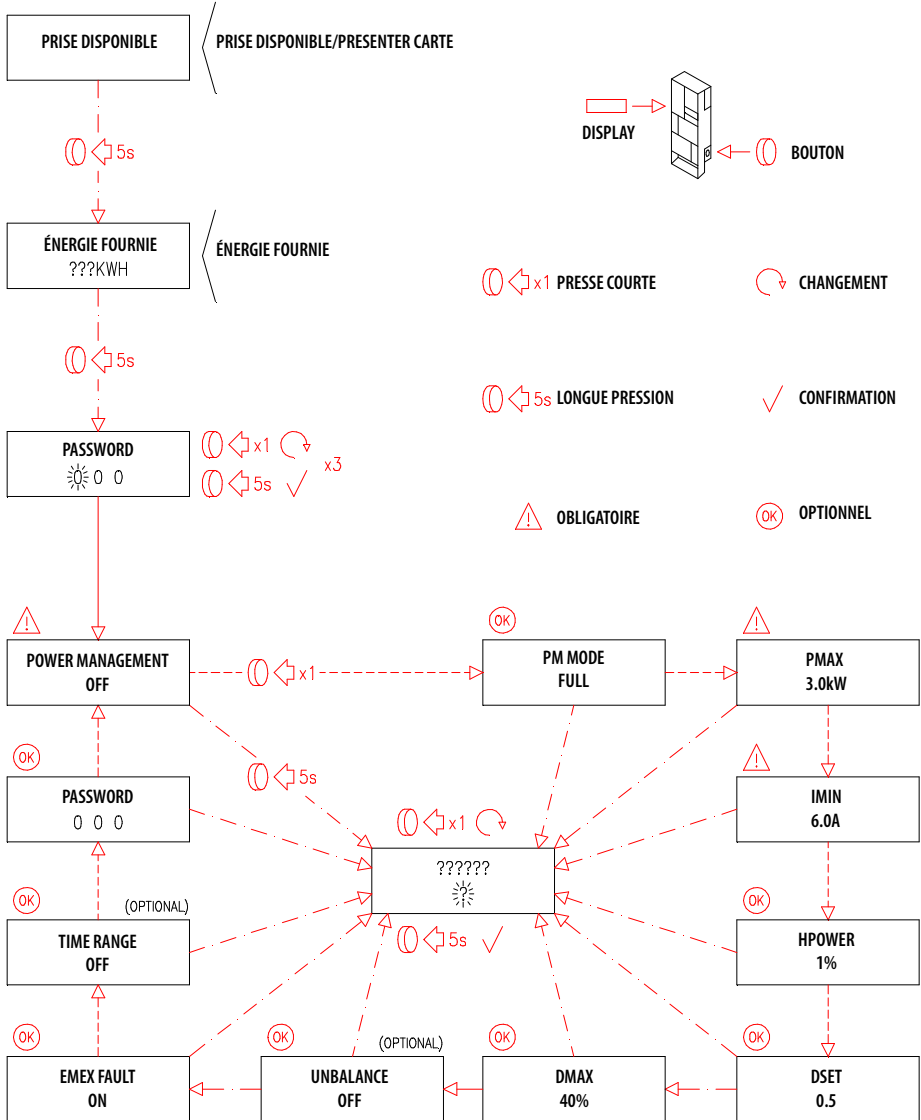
PRISE DISPONIBLE

PRISE DISPONIBLE/PRESENTER CARTE

5s

ÉNERGIE FOURNIE
???KWH

ÉNERGIE FOURNIE

5s

PASSWORD
0 0 0

x1
5s
x3

DISPLAY

BOUTON

x1 PRESSE COURTE

CHANGEMENT

5s LONGUE PRESSION

CONFIRMATION

OBLIGATOIRE

OK OPTIONNEL

POWER MANAGEMENT
OFF

x1

OK
PM MODE
FULL

PMAX
3.0kW

5s

OK
PASSWORD
0 0 0

x1

??????

IMIN
6.0A

OK
(OPTIONAL)
TIME RANGE
OFF

5s

OK
HPOWER
1%

OK
EMEX FAULT
ON

OK
(OPTIONAL)
UNBALANCE
OFF

OK
DMAX
40%

OK
DSET
0.5